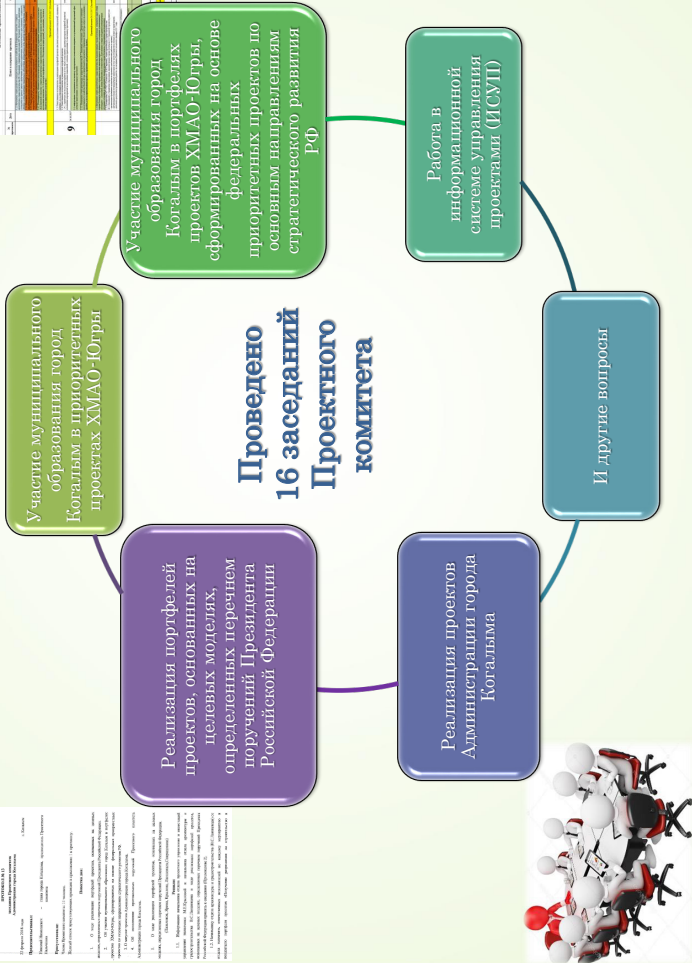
Проведено 16 заседаний Проектного комитета

Участие муниципального образования город Когалым в портфелях проектов ХМАО-Югры, сформированных на основе федеральных приоритетных проектов по основным направлениям стратегического развития РФ

Работа в информационной системе управления проектами (ИСУП)

И другие вопросы

Реализация проектов Администрации города Когалыма

Реализация портфелей проектов, основанных на целевых моделях, определенных перечнем поручений Президента Российской Федерации

Участие муниципального образования город Когалым в приоритетных проектах ХМАО-Югры

ПРОТОКОЛ № 1

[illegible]